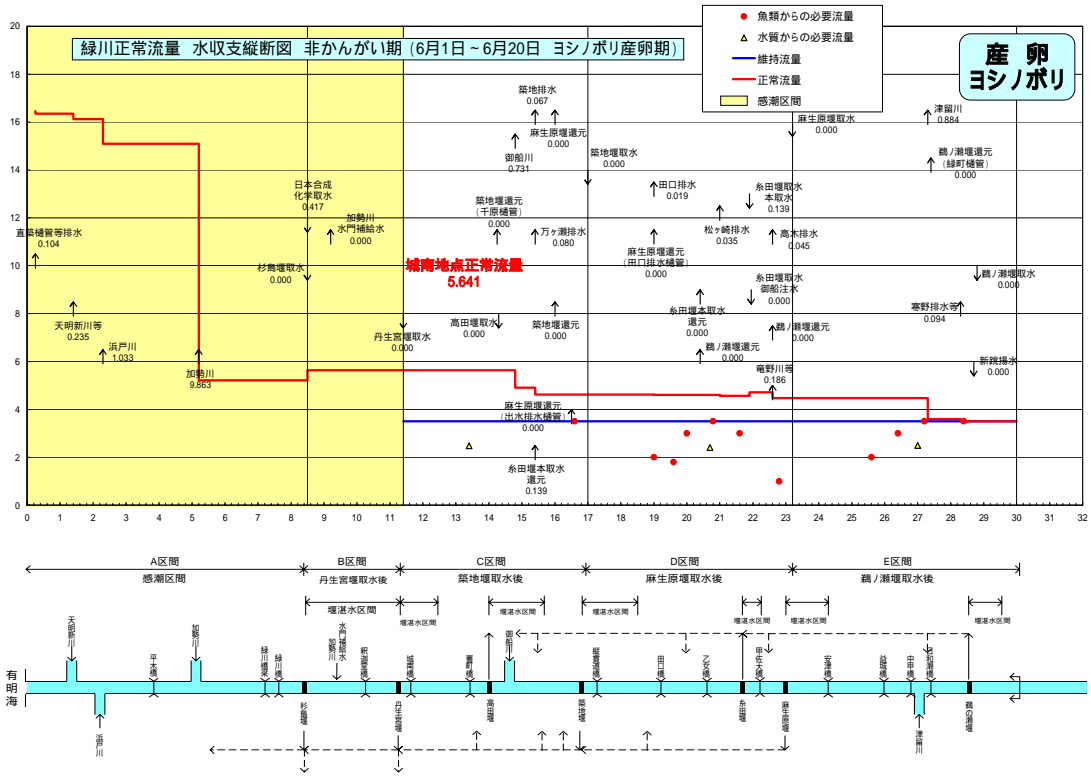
緑川正常流量　水収支縦断図　非かんがい期（6月1日～6月20日　ヨシノボリ産卵期）

● 魚類からの必要流量
▲ 水質からの必要流量
維持流量
正常流量
感潮区間

産　卵
ヨシノボリ

20
18
16
14
12
10
8
6
4
2
0

0 1 2 3 4 5 6 7 8 9 10 11 12 13 14 15 16 17 18 19 20 21 22 23 24 25 26 27 28 29 30 31 32

直築樋管等排水 0.104
天明新川等 0.235
浜戸川 1.033
加勢川 9.863
日本合成化学取水 0.417
杉島堰取水 0.000
加勢川水門補給水 0.000
丹生宮堰取水 0.000
城南地点正常流量 5.641
築地排水 0.067
御船川 0.731
麻生原堰還元 0.000
築地堰還元（千原樋管） 0.000
万ヶ瀬排水 0.080
高田堰取水 0.000
築地堰還元 0.000
麻生原堰還元（出水排水樋管） 0.000
糸田堰本取水還元 0.139
築地堰取水 0.000
田口排水 0.019
麻生原堰還元（田口排水樋管） 0.000
松ヶ崎排水 0.035
糸田堰取水本取水 0.139
高木排水 0.045
糸田堰取水御船注水 0.000
糸田堰本取水還元 0.000
鵜ノ瀬堰還元 0.000
鵜ノ瀬堰還元 0.000
竜野川等 0.186
麻生原堰取水 0.000
津留川 0.884
鵜ノ瀬堰還元（緑町樋管） 0.000
鵜ノ瀬堰取水 0.000
寒野排水等 0.094
新跳揚水 0.000

A区間 感潮区間
B区間 丹生宮堰取水後
C区間 築地堰取水後
D区間 麻生原堰取水後
E区間 鵜ノ瀬堰取水後
堰湛水区間
堰湛水区間
堰湛水区間
堰湛水区間
堰湛水区間
堰湛水区間
堰湛水区間
堰湛水区間

有明海
天明新川
浜戸川
平木橋
加勢川
緑川橋梁
緑川橋
加勢川
水門補給水
杉島堰
新緑川橋
丹生宮堰
城南橋
舞鶴橋
高田堰
御船川
築地堰
鵜口橋
田口橋
乙女橋
糸田堰
甲佐大橋
麻生原堰
安津橋
甲佐橋
中甲橋
津留川
鵜の瀬橋
鵜の瀬堰